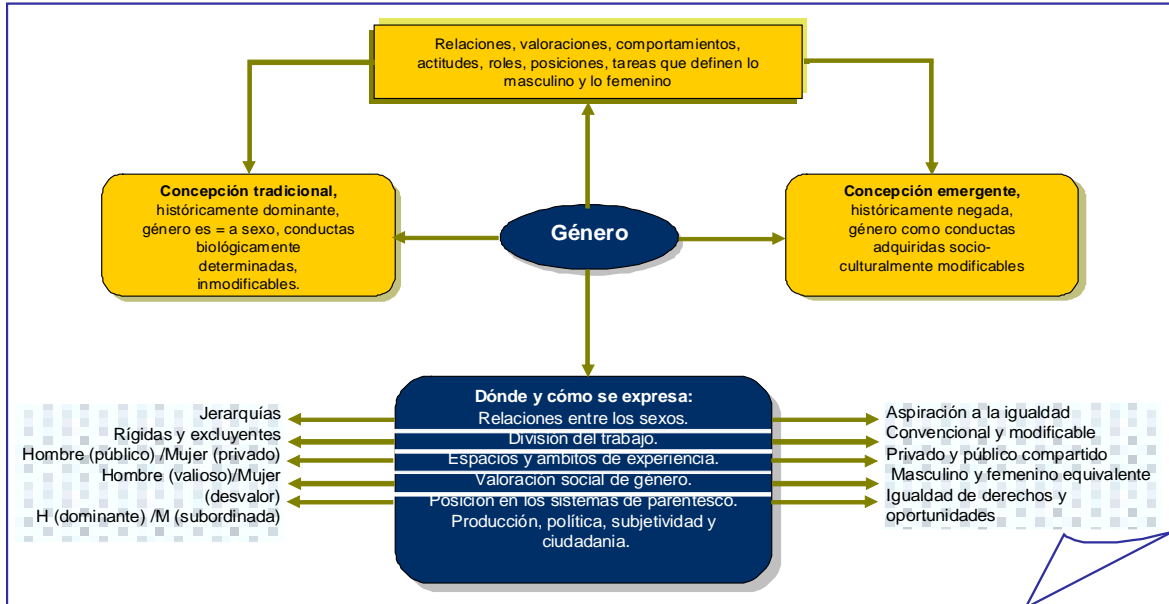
Relaciones, valoraciones, comportamientos, actitudes, roles, posiciones, tareas que definen lo masculino y lo femenino

**Concepción tradicional,** históricamente dominante, género es = a sexo, conductas biológicamente determinadas, inmodificables.

**Género**

**Concepción emergente,** históricamente negada, género como conductas adquiridas socio-culturalmente modificables

**Dónde y cómo se expresa:**
Relaciones entre los sexos.
División del trabajo.
Espacios y ámbitos de experiencia.
Valoración social de género.
Posición en los sistemas de parentesco.
Producción, política, subjetividad y ciudadania.

Jerarquías
Rígidas y excluyentes
Hombre (público) /Mujer (privado)
Hombre (valioso)/Mujer (desvalor)
H (dominante) /M (subordinada)

Aspiración a la igualdad
Convencional y modificable
Privado y público compartido
Masculino y femenino equivalente
Igualdad de derechos y oportunidades